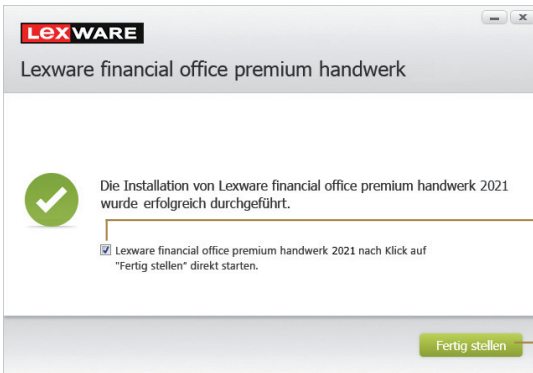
LEXWARE

Lexware financial office premium handwerk

Die Installation von Lexware financial office premium handwerk 2021 wurde erfolgreich durchgeführt.

Lexware financial office premium handwerk 2021 nach Klick auf "Fertig stellen" direkt starten.

Fertig stellen